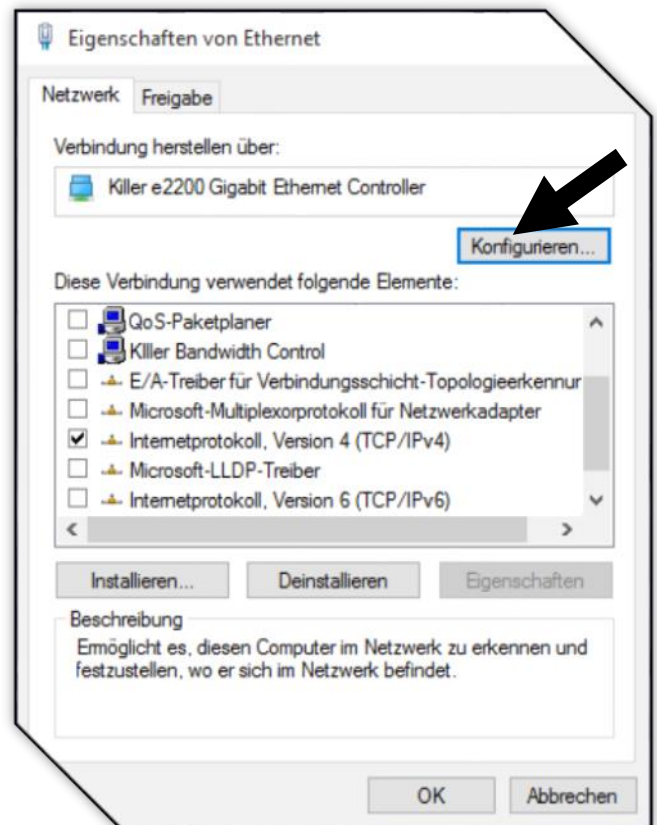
Eigenschaften von Ethernet

Netzwerk Freigabe

Verbindung herstellen über:

Killer e2200 Gigabit Ethernet Controller

Konfigurieren...

Diese Verbindung verwendet folgende Elemente:

QoS-Paketplaner
Killer Bandwidth Control
E/A-Treiber für Verbindungsschicht-Topologieerkennur
Microsoft-Multiplexorprotokoll für Netzwerkadapter
Internetprotokoll, Version 4 (TCP/IPv4)
Microsoft-LLDP-Treiber
Internetprotokoll, Version 6 (TCP/IPv6)

Installieren... Deinstallieren Eigenschaften

Beschreibung

Ermöglicht es, diesen Computer im Netzwerk zu erkennen und festzustellen, wo er sich im Netzwerk befindet.

OK Abbrechen